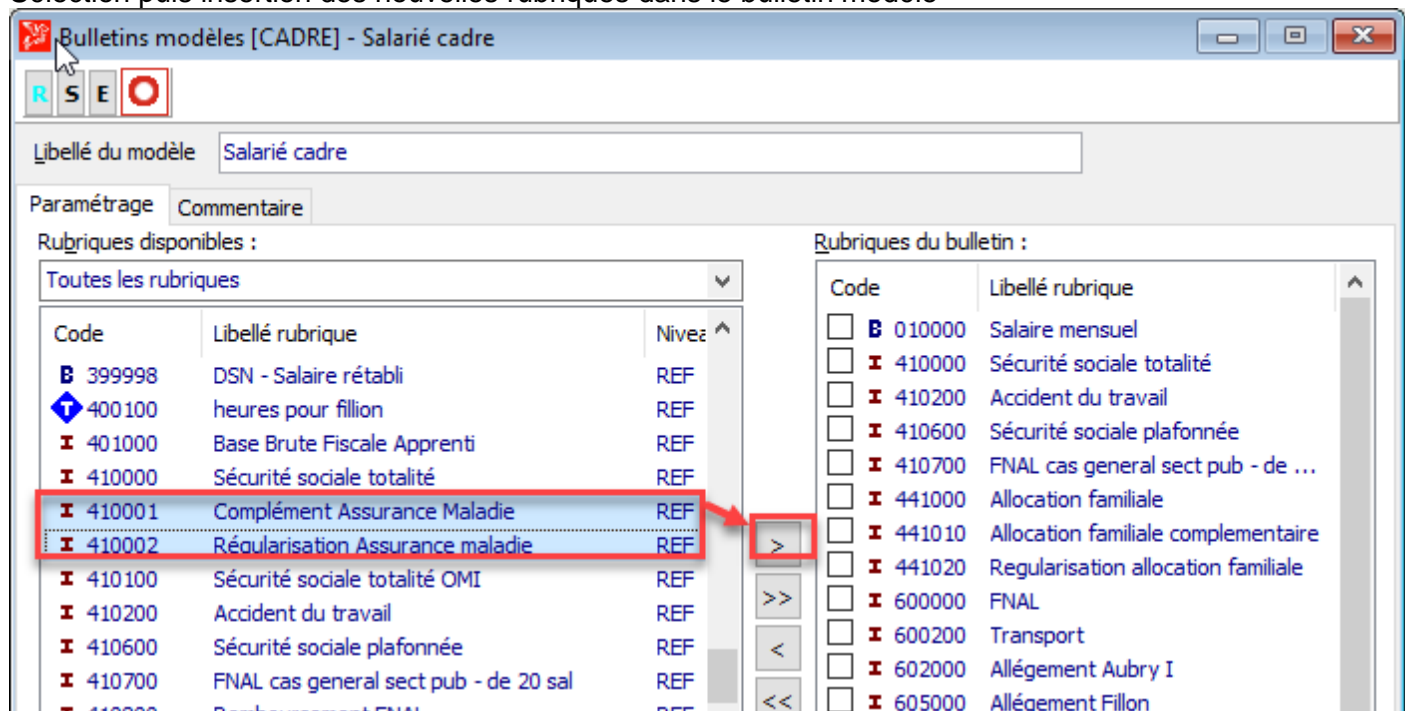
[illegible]

Bulletins modèles [CADRE] - Salarié cadre

R S E

Libellé du modèle Salarié cadre

Paramétrage Commentaire

Rubriques disponibles :

Toutes les rubriques

| Code | Libellé rubrique | Nivea |
|---|---|---|
| B 399998 | DSN - Salaire rétabli | REF |
| T 400100 | heures pour fillion | REF |
| 401000 | Base Brute Fiscale Apprenti | REF |
| 410000 | Sécurité sociale totalité | REF |
| 410001 | Complément Assurance Maladie | REF |
| 410002 | Régularisation Assurance maladie | REF |
| 410100 | Sécurité sociale totalité OMI | REF |
| 410200 | Accident du travail | REF |
| 410600 | Sécurité sociale plafonnée | REF |
| 410700 | FNAL cas general sect pub - de 20 sal | REF |

> >> < <<

Rubriques du bulletin :

| Code | Libellé rubrique |
|---|---|
| B 010000 | Salaire mensuel |
| 410000 | Sécurité sociale totalité |
| 410200 | Accident du travail |
| 410600 | Sécurité sociale plafonnée |
| 410700 | FNAL cas general sect pub - de ... |
| 441000 | Allocation familiale |
| 441010 | Allocation familiale complementaire |
| 441020 | Regularisation allocation familiale |
| 600000 | FNAL |
| 600200 | Transport |
| 602000 | Allégement Aubry I |
| 605000 | Allégement Fillon |